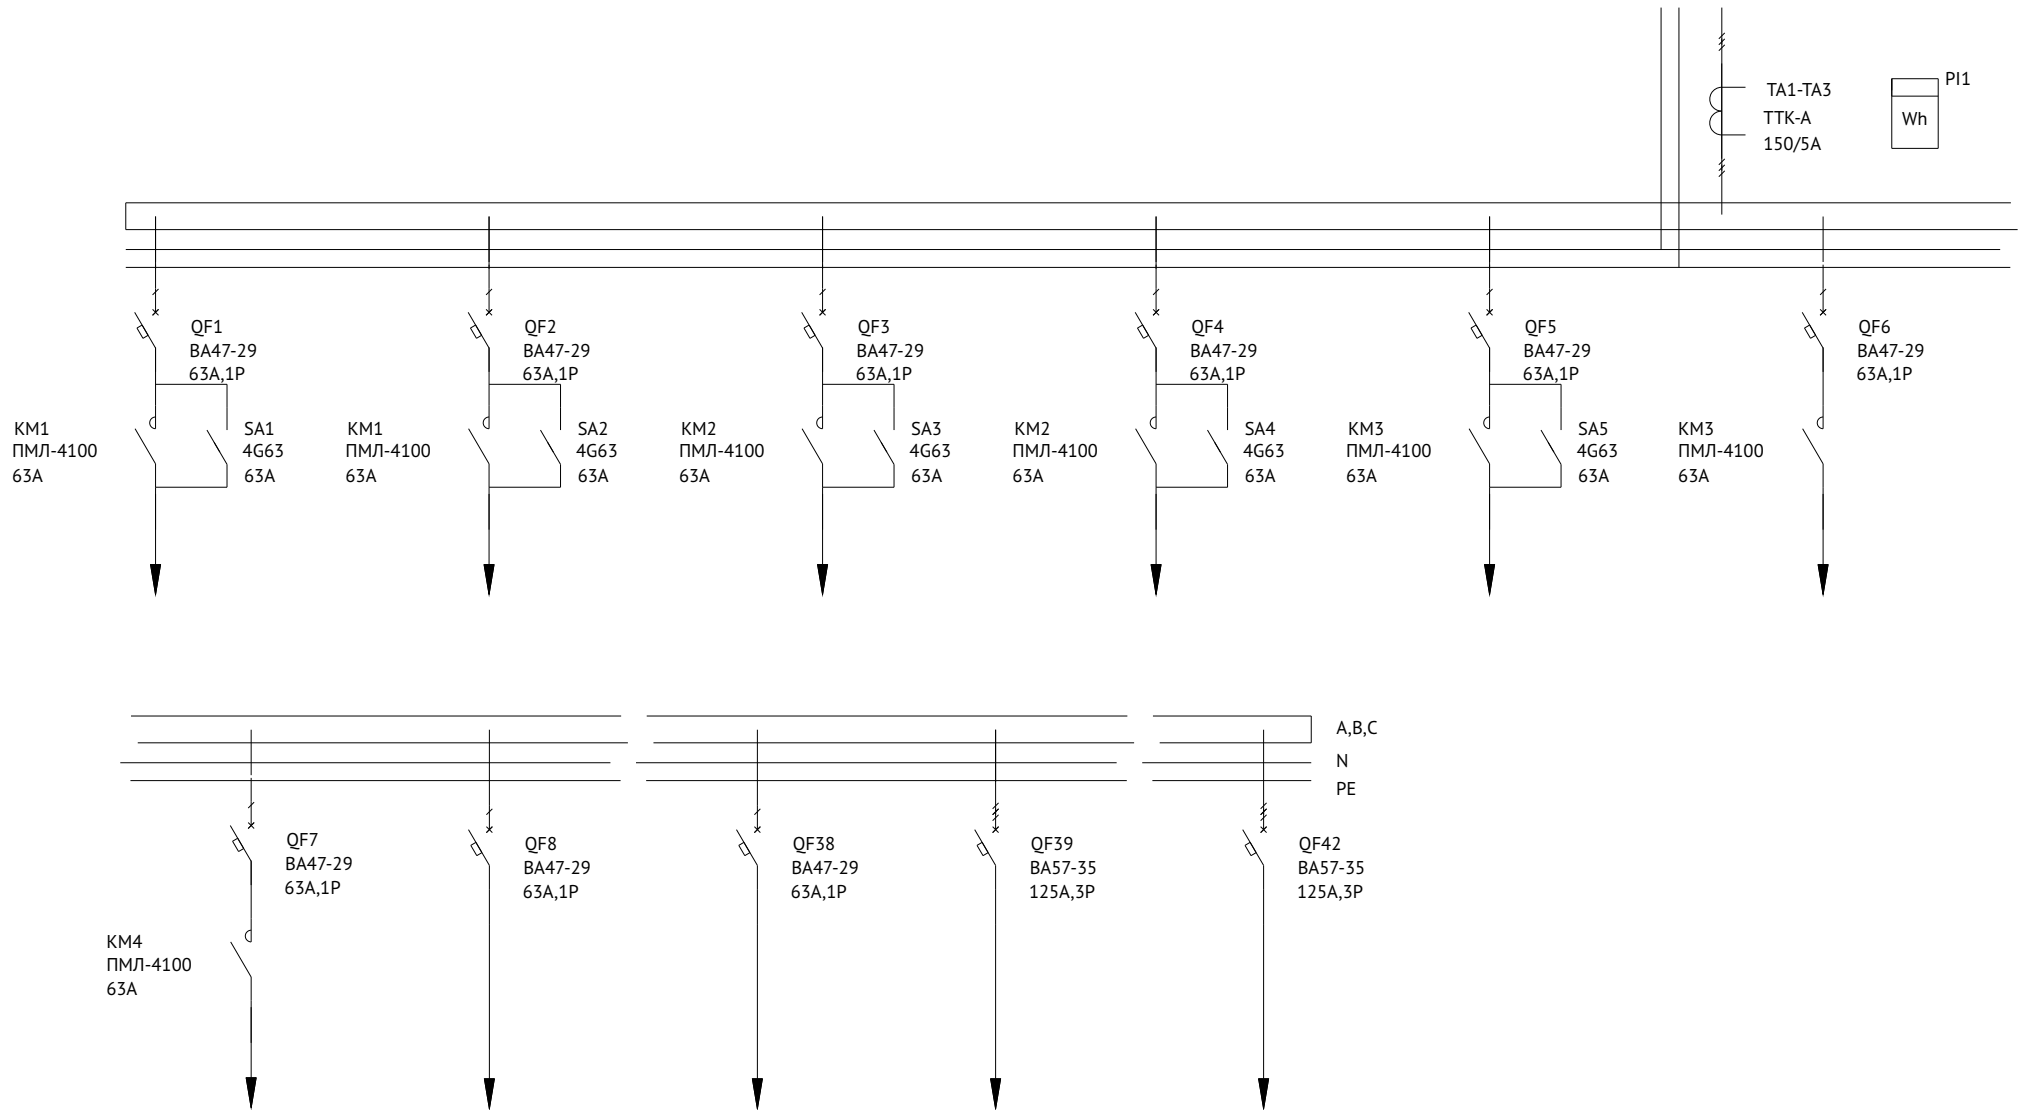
TA1-TA3
TTK-A
150/5A

PI1
Wh

QF1
BA47-29
63A,1P

KM1
ПМЛ-4100
63A

SA1
4G63
63A

QF2
BA47-29
63A,1P

KM1
ПМЛ-4100
63A

SA2
4G63
63A

QF3
BA47-29
63A,1P

KM2
ПМЛ-4100
63A

SA3
4G63
63A

QF4
BA47-29
63A,1P

KM2
ПМЛ-4100
63A

SA4
4G63
63A

QF5
BA47-29
63A,1P

KM3
ПМЛ-4100
63A

SA5
4G63
63A

QF6
BA47-29
63A,1P

KM3
ПМЛ-4100
63A

A,B,C
N
PE

QF7
BA47-29
63A,1P

KM4
ПМЛ-4100
63A

QF8
BA47-29
63A,1P

QF38
BA47-29
63A,1P

QF39
BA57-35
125A,3P

QF42
BA57-35
125A,3P